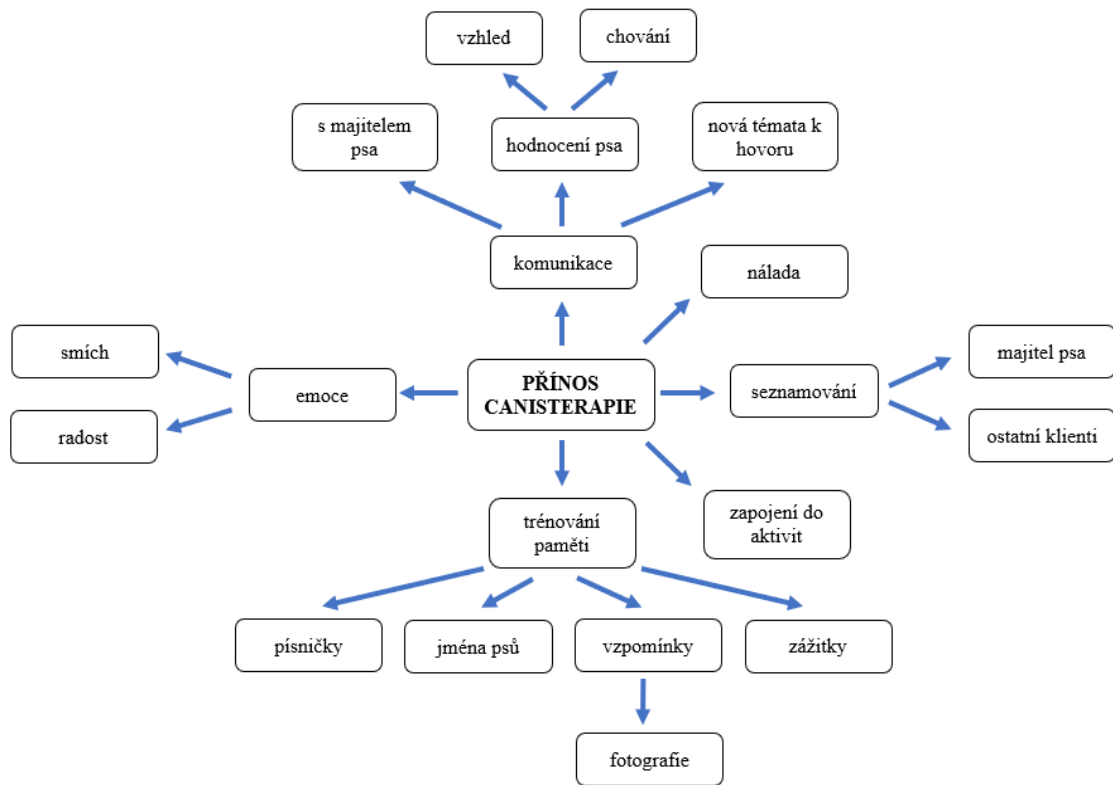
vzhled

chování

s majitelem psa

hodnocení psa

nová témata k hovoru

komunikace

nálada

smích

emoce

PŘÍNOS CANISTERAPIE

seznamování

majitel psa

radost

ostatní klienti

trénování paměti

zapojení do aktivit

písničky

jména psů

vzpomínky

zážitky

fotografie